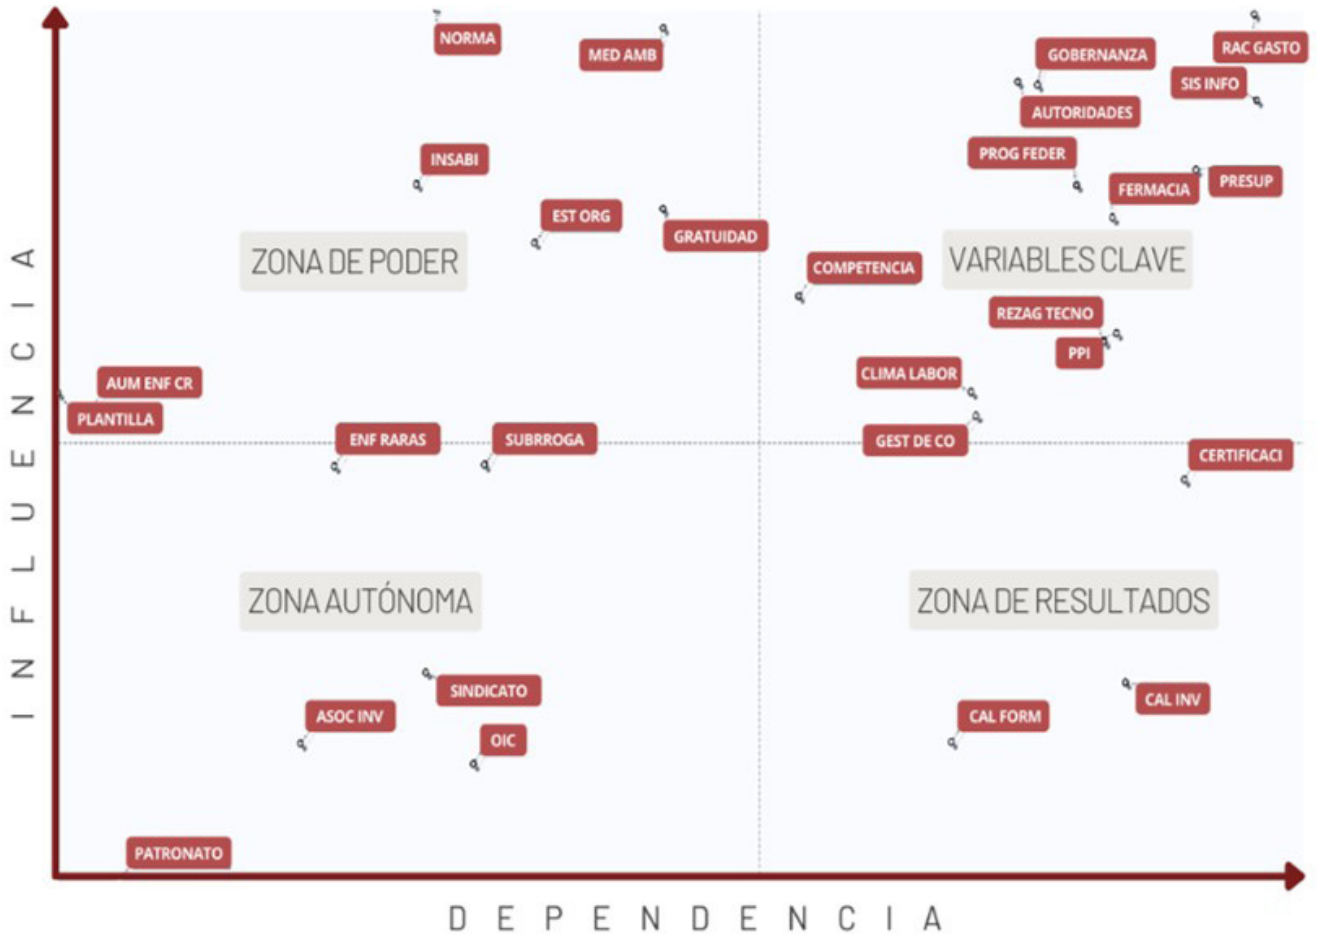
NORMA
MED AMB
GOBERNANZA
RAC GASTO
SIS INFO
AUTORIDADES
INSABI
PROG FEDER
FERMACIA
PRESUP
EST ORG
GRATUIDAD
ZONA DE PODER
COMPETENCIA
VARIABLES CLAVE
REZAG TECNO
PPI
AUM ENF CR
CLIMA LABOR
PLANTILLA
ENF RARAS
SUBRROGA
GEST DE CO
CERTIFICACI
ZONA AUTÓNOMA
ZONA DE RESULTADOS
SINDICATO
CAL INV
ASOC INV
CAL FORM
OIC
PATRONATO
INFLUENCIA
DEPENDENCIA